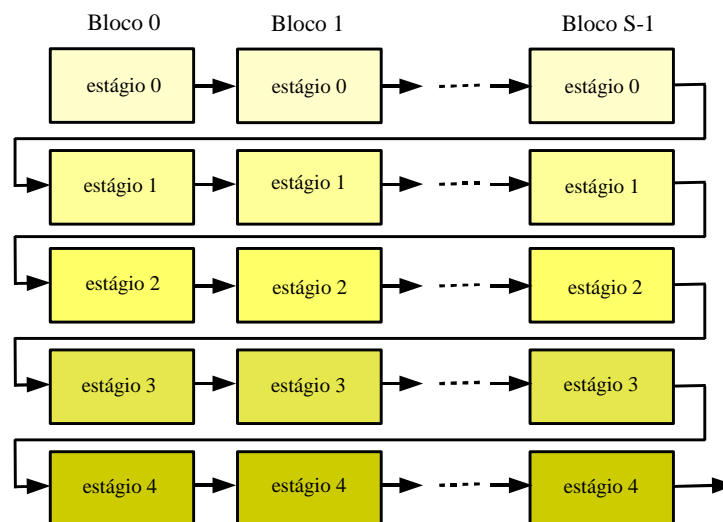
Bloco 0 | Bloco 1 | Bloco S-1

estágio 0 | estágio 0 | estágio 0
estágio 1 | estágio 1 | estágio 1
estágio 2 | estágio 2 | estágio 2
estágio 3 | estágio 3 | estágio 3
estágio 4 | estágio 4 | estágio 4